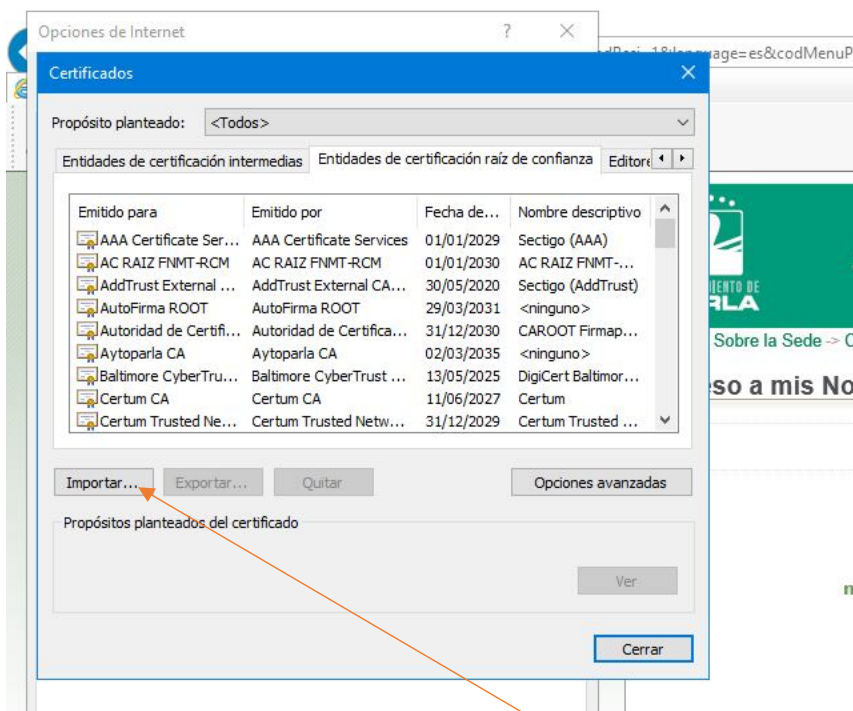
Opciones de Internet ? ×

dBasi=1&language=es&codMenuP

Certificados ×

Propósito planteado: <Todos>

Entidades de certificación intermedias | Entidades de certificación raíz de confianza | Editore

| Emitido para | Emitido por | Fecha de... | Nombre descriptivo |
|---|---|---|---|
| AAA Certificate Ser... | AAA Certificate Services | 01/01/2029 | Sectigo (AAA) |
| AC RAIZ FNMT-RCM | AC RAIZ FNMT-RCM | 01/01/2030 | AC RAIZ FNMT-... |
| AddTrust External ... | AddTrust External CA... | 30/05/2020 | Sectigo (AddTrust) |
| AutoFirma ROOT | AutoFirma ROOT | 29/03/2031 | <ninguno> |
| Autoridad de Certifi... | Autoridad de Certifica... | 31/12/2030 | CAROOT Firmap... |
| Aytoparla CA | Aytoparla CA | 02/03/2035 | <ninguno> |
| Baltimore CyberTru... | Baltimore CyberTrust ... | 13/05/2025 | DigiCert Baltimor... |
| Certum CA | Certum CA | 11/06/2027 | Certum |
| Certum Trusted Ne... | Certum Trusted Netw... | 31/12/2029 | Certum Trusted ... |

Importar... Exportar... Quitar Opciones avanzadas

Propósitos planteados del certificado

Ver

Cerrar

IENTO DE
RLA

Sobre la Sede -> C

eso a mis No

n